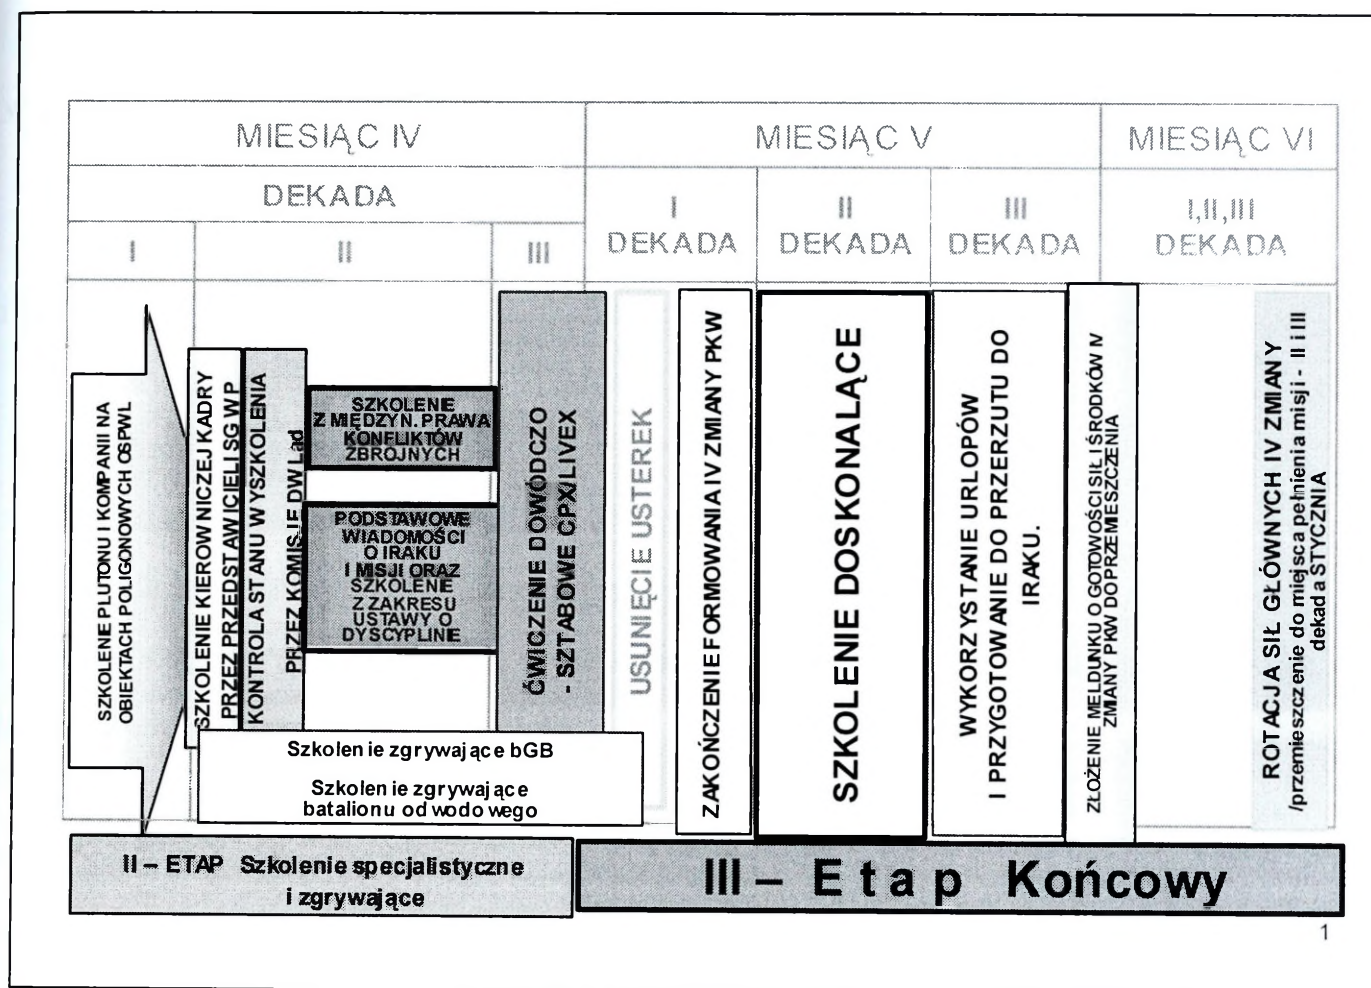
| MIESIĄC IV | | | MIESIĄC V | | | MIESIĄC VI |
|---|---|---|---|---|---|---|
| DEKADA | | | I DEKADA | II DEKADA | III DEKADA | I,II,III DEKADA |
| I | II | III | | | | |

SZKOLENIE PLUTONU I KOMPANII NA OBIEKTACH POLIGONOWYCH OSPWL

SZKOLENIE KIEROWNICZEJ KADRY PRZEZ PRZEDSTAWICIELI SG WP

KONTROLA STANU WYSZKOLENIA PRZEZ KOMISJE DWLąd

SZKOLENIE Z MIĘDZYN. PRAWA KONFLIKTÓW ZBROJNYCH

PODSTAWOWE WIADOMOŚCI O IRAKU I MISJI ORAZ SZKOLENIE Z ZAKRESU USTAWY O DYSCYPLINIE

ĆWICZENIE DOWÓDCZO - SZTABOWE CPX/LIVEX

USUNIĘCIE USTEREK

ZAKOŃCZENIE FORMOWANIA IV ZMIANY PKW

SZKOLENIE DOSKONALĄCE

WYKORZYSTANIE URLOPÓW I PRZYGOTOWANIE DO PRZERZUTU DO IRAKU.

ZŁOŻENIE MELDUNKU O GOTOWOŚCI SIŁ I ŚRODKÓW IV ZMIANY PKW DO PRZEMIESZCZENIA

ROTACJA SIŁ GŁÓWNYCH IV ZMIANY /przemieszczenie do miejsca pełnienia misji - II i III dekada STYCZNIA

Szkolenie zgrywające bGB

Szkolenie zgrywające batalionu odwodowego

II – ETAP Szkolenie specjalistyczne i zgrywające

III – Etap Końcowy

1